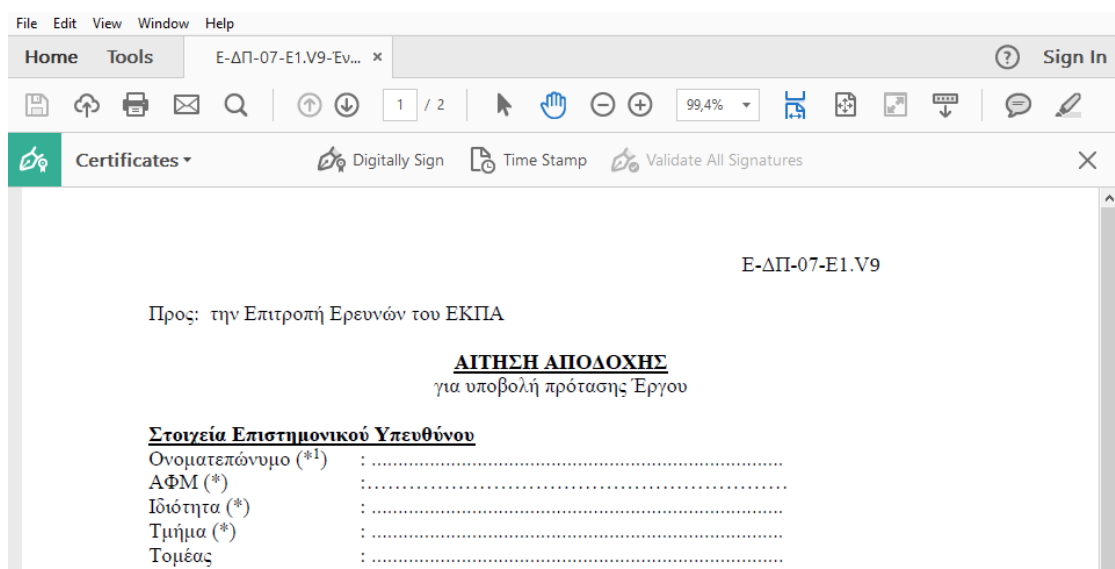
File Edit View Window Help

Home Tools Ε-ΔΠ-07-Ε1.V9-Έν... ×

Sign In

1 / 2

99,4%

Certificates

Digitally Sign

Time Stamp

Validate All Signatures

Ε-ΔΠ-07-Ε1.V9

Προς: την Επιτροπή Ερευνών του ΕΚΠΑ

ΑΙΤΗΣΗ ΑΠΟΔΟΧΗΣ
για υποβολή πρότασης Έργου

Στοιχεία Επιστημονικού Υπευθύνου
Ονοματεπώνυμο (*$^1$) : ..........................................................................
ΑΦΜ (*) :..........................................................................
Ιδιότητα (*) : ..........................................................................
Τμήμα (*) : ..........................................................................
Τομέας : ..........................................................................